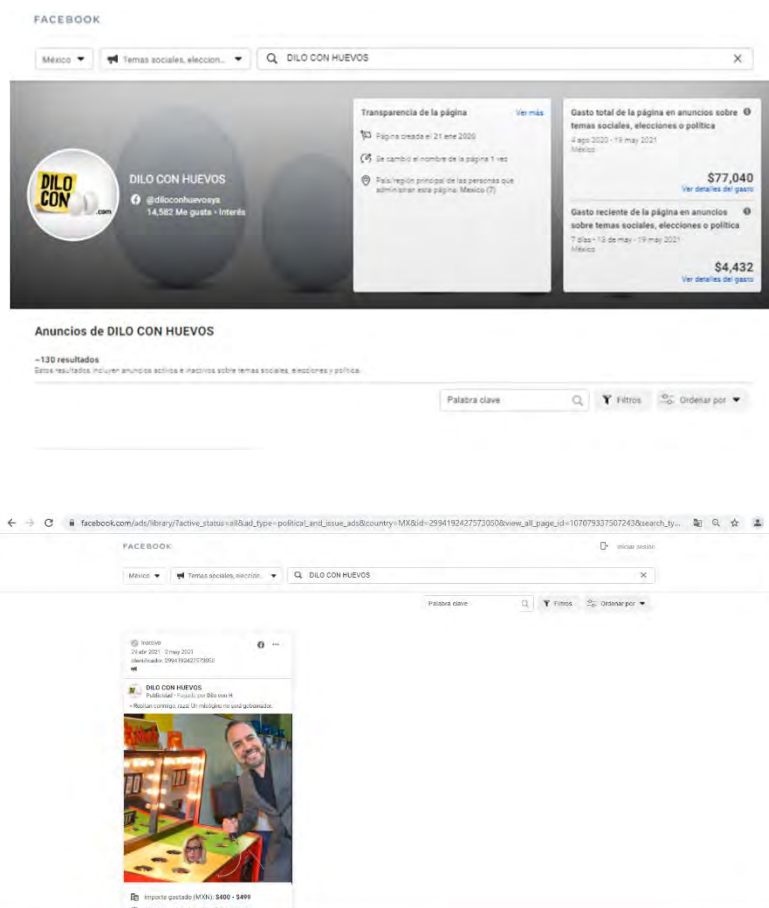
FACEBOOK

México ▼ Temas sociales, eleccion... ▼ DILO CON HUEVOS ✕

DILO CON .com

DILO CON HUEVOS
@diloconhuevosya
14,582 Me gusta · Interés

Transparencia de la página Ver más
Página creada el 21 ene 2020
Se cambió el nombre de la página 1 vez
País/región principal de las personas que administran esta página: México (7)

Gasto total de la página en anuncios sobre temas sociales, elecciones o política
4 ago 2020 - 19 may 2021
México
$77,040
Ver detalles del gasto

Gasto reciente de la página en anuncios sobre temas sociales, elecciones o política
7 días - 13 de may - 19 may 2021
México
$4,432
Ver detalles del gasto

Anuncios de DILO CON HUEVOS

~130 resultados
Estos resultados incluyen anuncios activos e inactivos sobre temas sociales, elecciones y política.

Palabra clave Filtros Ordenar por ▼

facebook.com/ads/library/?active_status=all&ad_type=political_and_issue_ads&country=MX&id=2994192427573050&view_all_page_id=107079337507243&search_ty...

FACEBOOK Iniciar sesión

México ▼ Temas sociales, eleccion... ▼ DILO CON HUEVOS ✕

Palabra clave Filtros Ordenar por ▼

Inactivo
29 abr 2021 - 3 may 2021
Identificador: 2994192427573050

DILO CON HUEVOS
Publicidad · Pagado por Dilo con H.
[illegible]

Importe gastado (MXN): $400 - $499